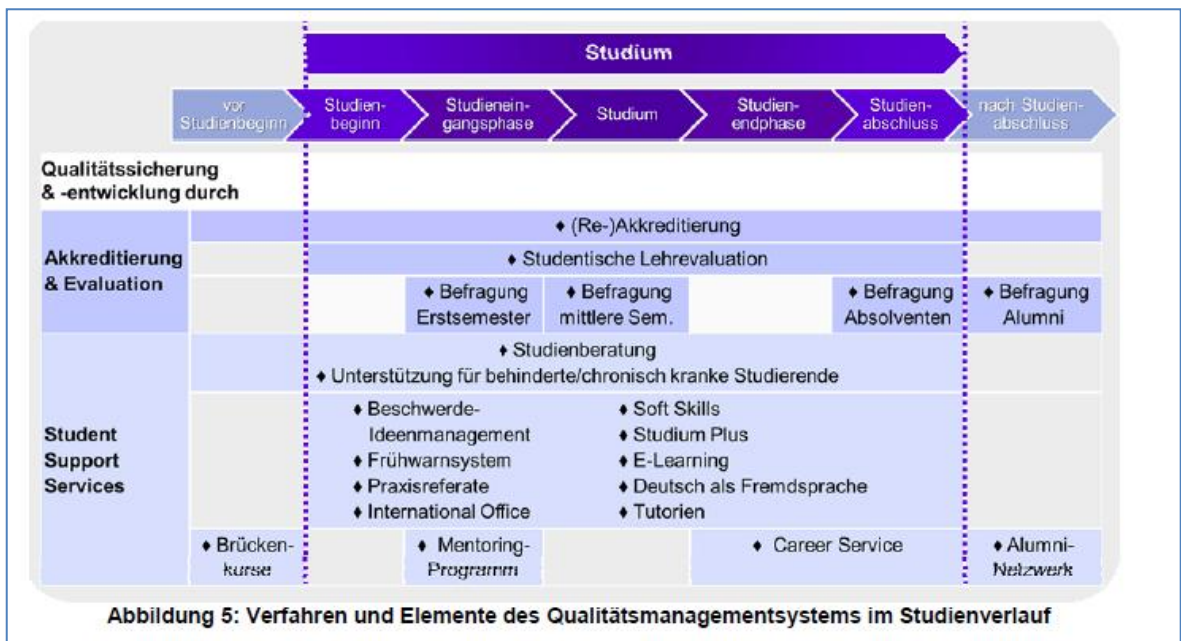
Studium

vor Studienbeginn | Studienbeginn | Studieneingangsphase | Studium | Studienendphase | Studienabschluss | nach Studienabschluss

Qualitätssicherung & -entwicklung durch

Akkreditierung & Evaluation

♦ (Re-)Akkreditierung

♦ Studentische Lehrevaluation

♦ Befragung Erstsemester

♦ Befragung mittlere Sem.

♦ Befragung Absolventen

♦ Befragung Alumni

Student Support Services

♦ Studienberatung

♦ Unterstützung für behinderte/chronisch kranke Studierende

♦ Beschwerde-Ideenmanagement
♦ Frühwarnsystem
♦ Praxisreferate
♦ International Office

♦ Soft Skills
♦ Studium Plus
♦ E-Learning
♦ Deutsch als Fremdsprache
♦ Tutorien

♦ Brückenkurse

♦ Mentoring-Programm

♦ Career Service

♦ Alumni-Netzwerk

Abbildung 5: Verfahren und Elemente des Qualitätsmanagementsystems im Studienverlauf